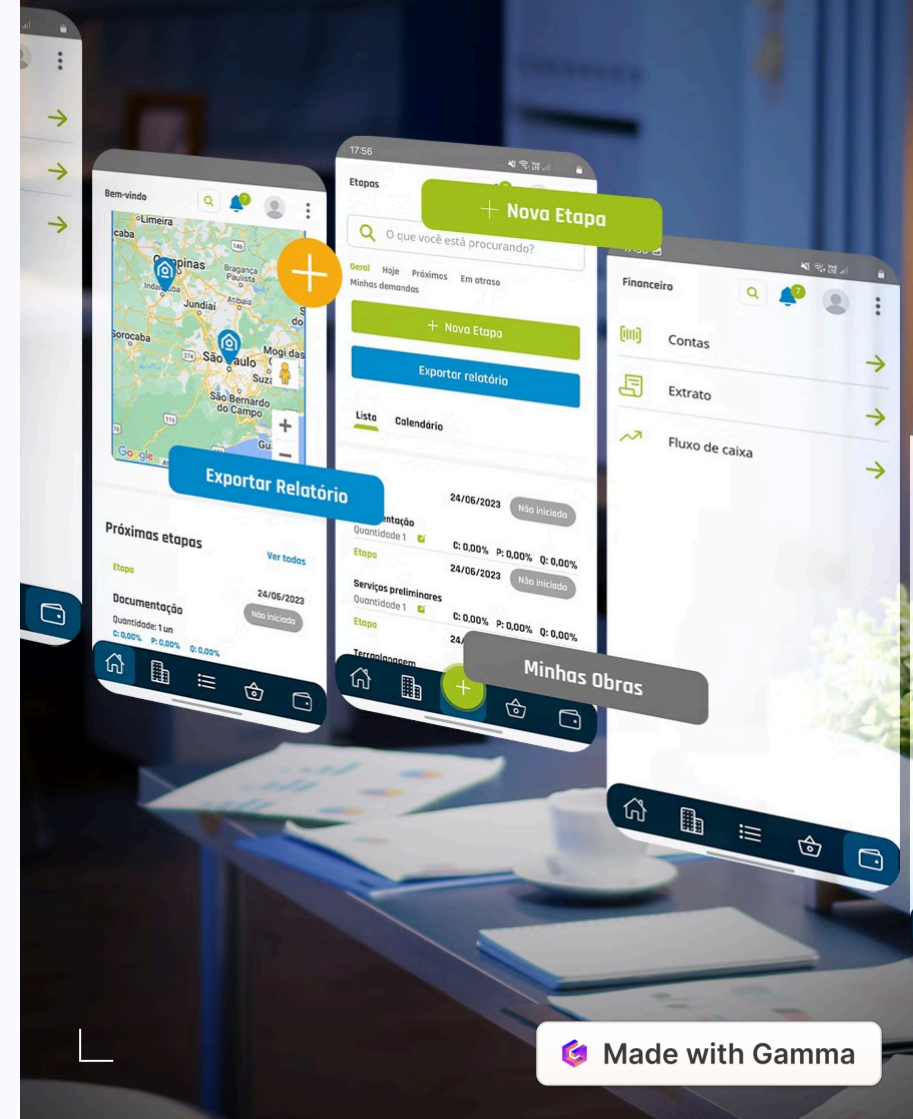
Bem-vindo

Limeira
Campinas
Bragança Paulista
Indaiatuba
Jundiaí
Atibaia
Sorocaba
São Paulo
Mogi das
Suz
São Bernardo do Campo
Google

Exportar Relatório

Próximas etapas
Ver todas
Etapa
24/06/2023
Documentação
Não iniciada
Quantidade: 1 un
C: 0,00% P: 0,00% Q: 0,00%

17:56
Etapas
+ Nova Etapa
O que você está procurando?
Geral Hoje Próximos Em atraso
Minhas demandas
+ Nova Etapa
Exportar relatório
Lista Calendário
24/06/2023
Não iniciada
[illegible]entação
Quantidade 1
C: 0,00% P: 0,00% Q: 0,00%
Etapa
24/06/2023
Não iniciada
Serviços preliminares
Quantidade 1
C: 0,00% P: 0,00% Q: 0,00%
Etapa
24/
Terraplanagem

Minhas Obras

Financeiro
Contas
Extrato
Fluxo de caixa

Made with Gamma